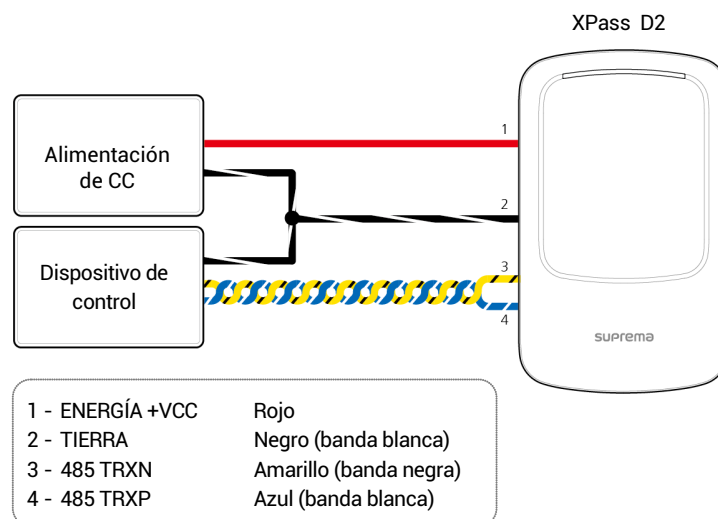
XPass D2

Alimentación de CC

Dispositivo de control

1

2

3

4

suprema

| | |
|---|---|
| 1 - ENERGÍA +VCC | Rojo |
| 2 - TIERRA | Negro (banda blanca) |
| 3 - 485 TRXN | Amarillo (banda negra) |
| 4 - 485 TRXP | Azul (banda blanca) |